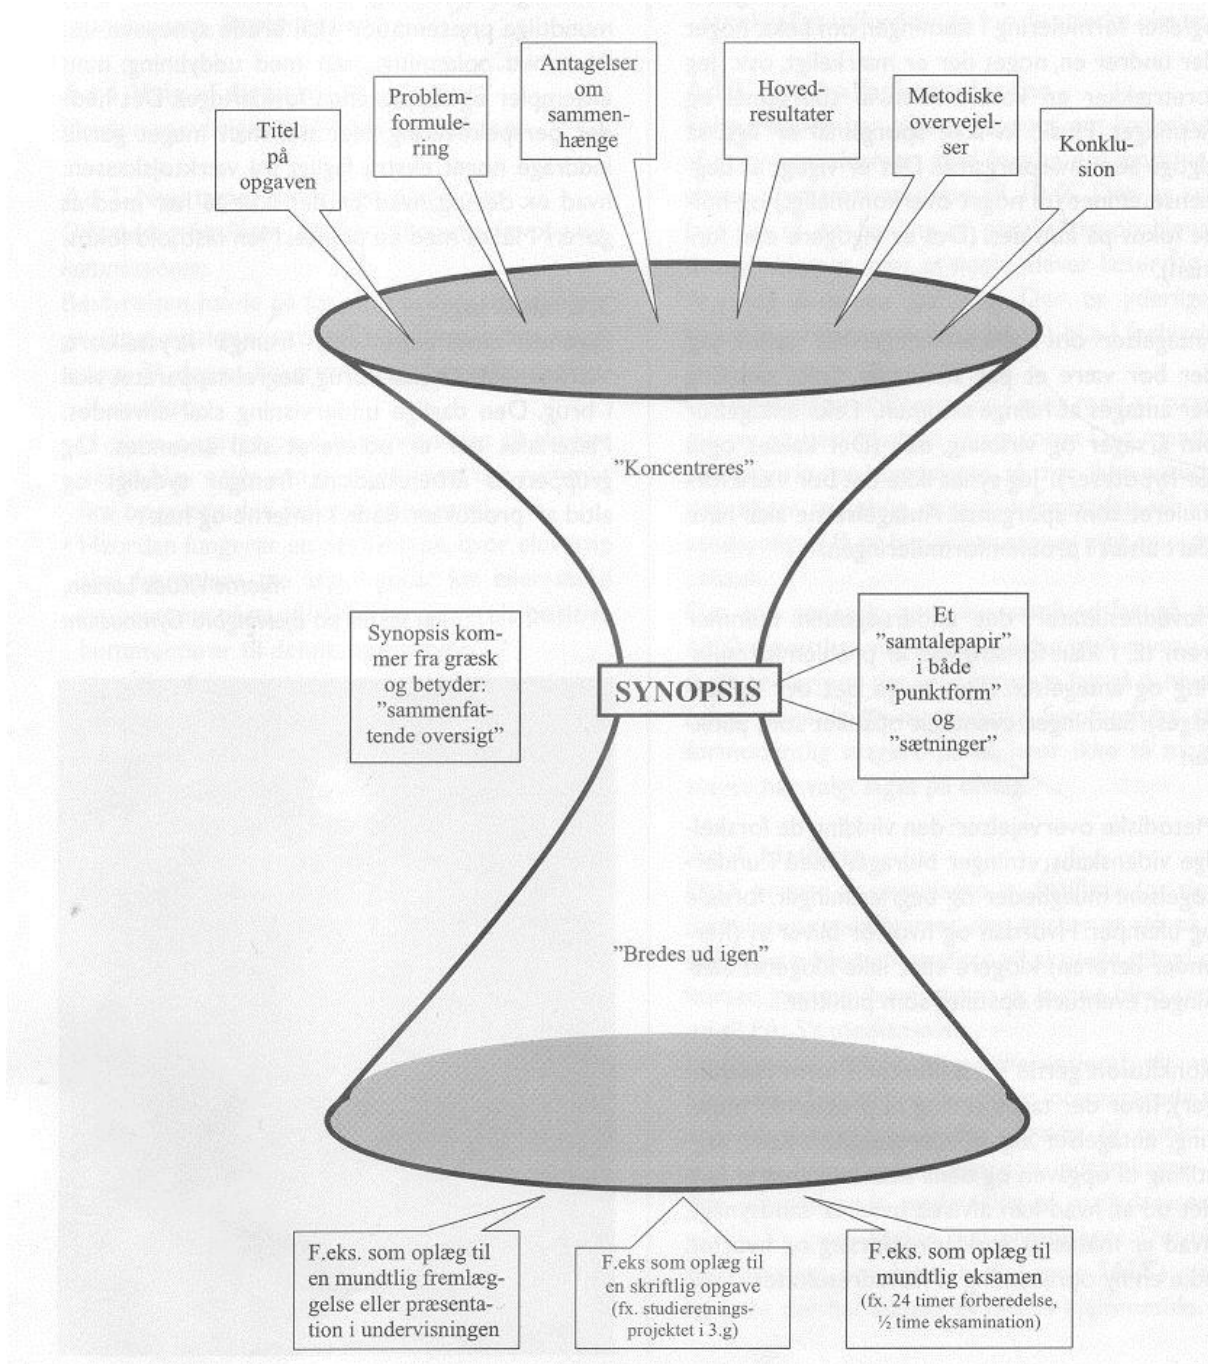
Titel på opgaven

Problemformulering

Antagelser om sammenhænge

Hovedresultater

Metodiske overvejelser

Konklusion

"Koncentreres"

Synopsis kommer fra græsk og betyder: "sammenfattende oversigt"

SYNOPSIS

Et "samtalepapir" i både "punktform" og "sætninger"

"Bredes ud igen"

F.eks. som oplæg til en mundtlig fremlæggelse eller præsentation i undervisningen

F.eks som oplæg til en skriftlig opgave (fx. studieretningsprojektet i 3.g)

F.eks. som oplæg til mundtlig eksamen (fx. 24 timer forberedelse, ½ time eksamination)